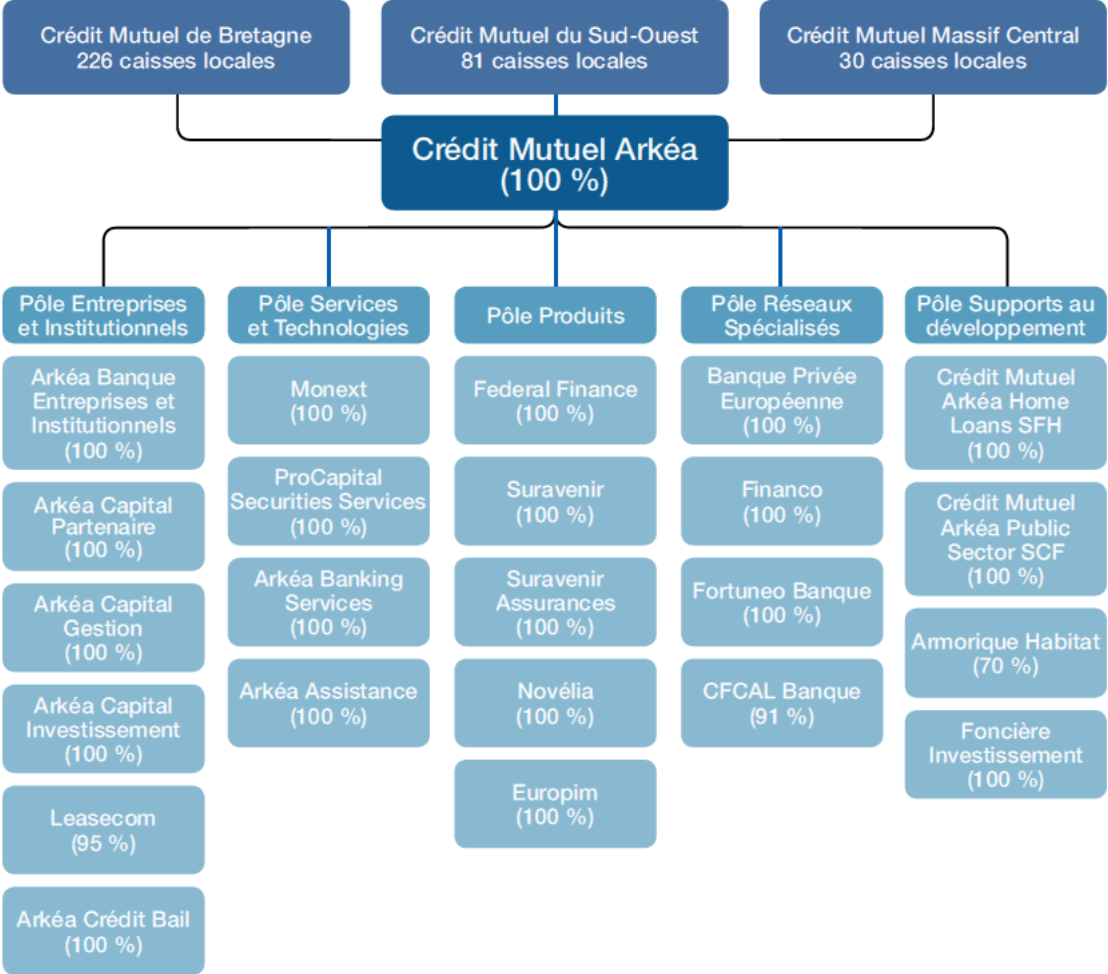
Crédit Mutuel de Bretagne
226 caisses locales

Crédit Mutuel du Sud-Ouest
81 caisses locales

Crédit Mutuel Massif Central
30 caisses locales

Crédit Mutuel Arkéa
(100 %)

Pôle Entreprises et Institutionnels

Arkéa Banque Entreprises et Institutionnels
(100 %)

Arkéa Capital Partenaire
(100 %)

Arkéa Capital Gestion
(100 %)

Arkéa Capital Investissement
(100 %)

Leasecom
(95 %)

Arkéa Crédit Bail
(100 %)

Pôle Services et Technologies

Monext
(100 %)

ProCapital Securities Services
(100 %)

Arkéa Banking Services
(100 %)

Arkéa Assistance
(100 %)

Pôle Produits

Federal Finance
(100 %)

Suravenir
(100 %)

Suravenir Assurances
(100 %)

Novélia
(100 %)

Europim
(100 %)

Pôle Réseaux Spécialisés

Banque Privée Européenne
(100 %)

Financo
(100 %)

Fortuneo Banque
(100 %)

CFCAL Banque
(91 %)

Pôle Supports au développement

Crédit Mutuel Arkéa Home Loans SFH
(100 %)

Crédit Mutuel Arkéa Public Sector SCF
(100 %)

Armorique Habitat
(70 %)

Foncière Investissement
(100 %)